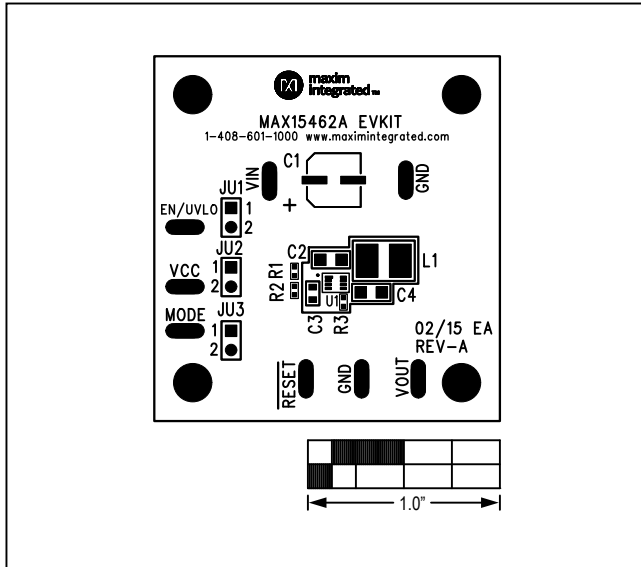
maxim integrated

MAX15462A EVKIT
1-408-601-1000 www.maximintegrated.com

C1
VIN
+
GND

JU1
1
2
EN/UVLO

JU2
1
2
VCC

JU3
1
2
MODE

C2
R1
R2
U1
C3
R3
L1
C4

02/15 EA
REV-A

$\overline{RESET}$
GND
VOUT

1.0"